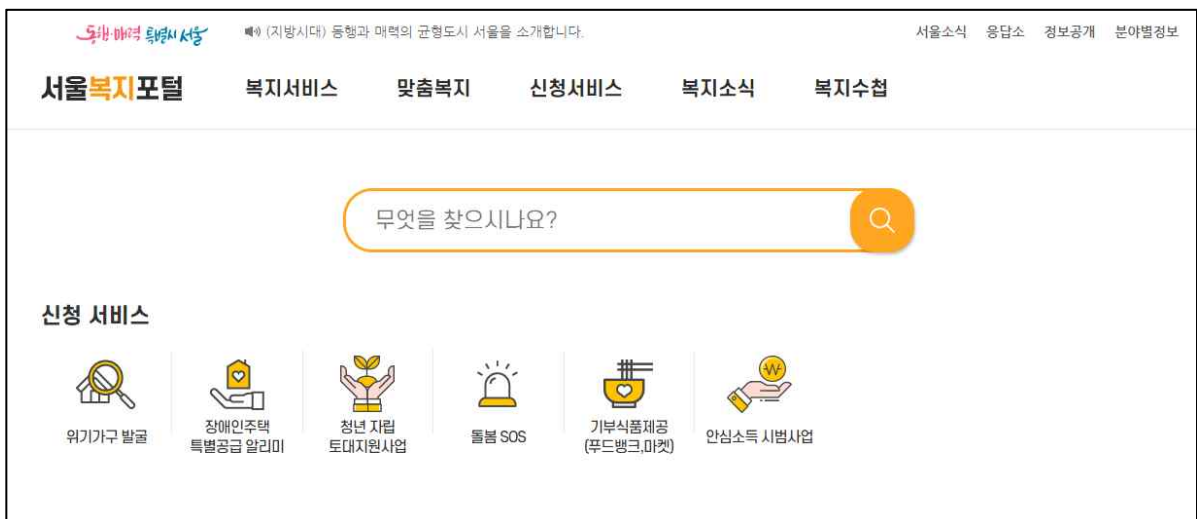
동행·매력 특별시 서울

(지방시대) 동행과 매력의 균형도시 서울을 소개합니다.

서울소식 응답소 정보공개 분야별정보

서울복지포털

복지서비스 맞춤복지 신청서비스 복지소식 복지수첩

무엇을 찾으시나요?

신청 서비스

위기가구 발굴

장애인주택 특별공급 알리미

청년 자립 토대지원사업

돌봄 SOS

기부식품제공 (푸드뱅크,마켓)

안심소득 시범사업